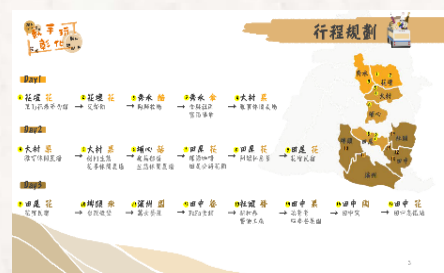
行程規劃

Day1
1 花壇 花 2 花壇 花 3 埔心 彰 4 員林 彰 5 大村 彰
Day2
1 大村 彰 2 大村 彰 3 埔心 彰 4 田尾 花 5 田尾 花 6 田尾 花
Day3
1 田尾 花 2 埔鹽 彰 3 溪州 彰 4 田中 彰 5 社頭 彰 6 田中 彰 7 田中 彰 8 田中 花

大村
埔心
田尾
溪州
田中
社頭
員林
花壇

3